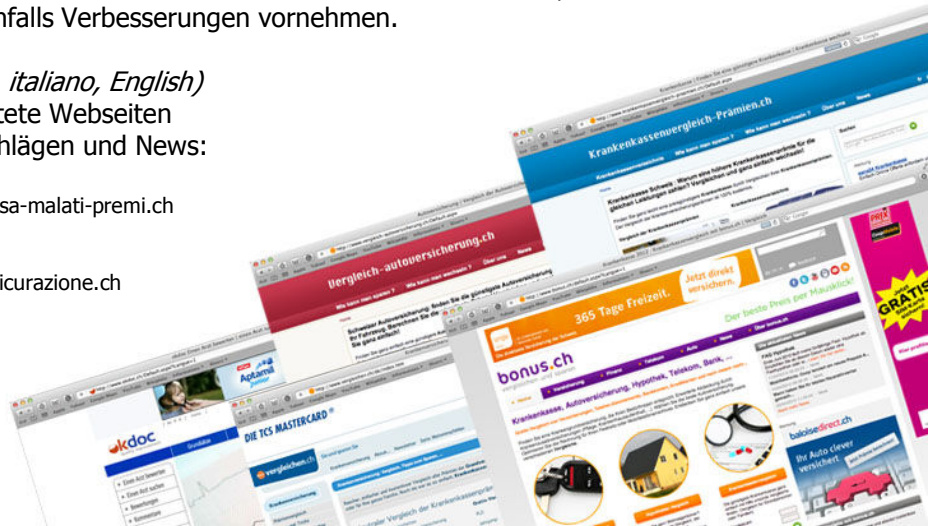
nfalls Verbesserungen vornehmen.

italiano, English)
tete Webseiten
hlägen und News:

sa-malati-premi.ch

icurazione.ch

Krankenkassenvergleich-Prämien.ch

Vergleich-autoversicherung.ch

365 Tage Freizeit.

Jetzt direkt versichern.

bonus.ch

Der beste Preis per Mausklick!

Krankenkasse, Autoversicherung, Hypothek, Telekom, Bank, ...

okdoc

Aptamil

DIE TCS MASTERCARD

vergleichen.ch

baloisedirect.ch

Ihr Auto clever versichert

GRATIS

PRIX